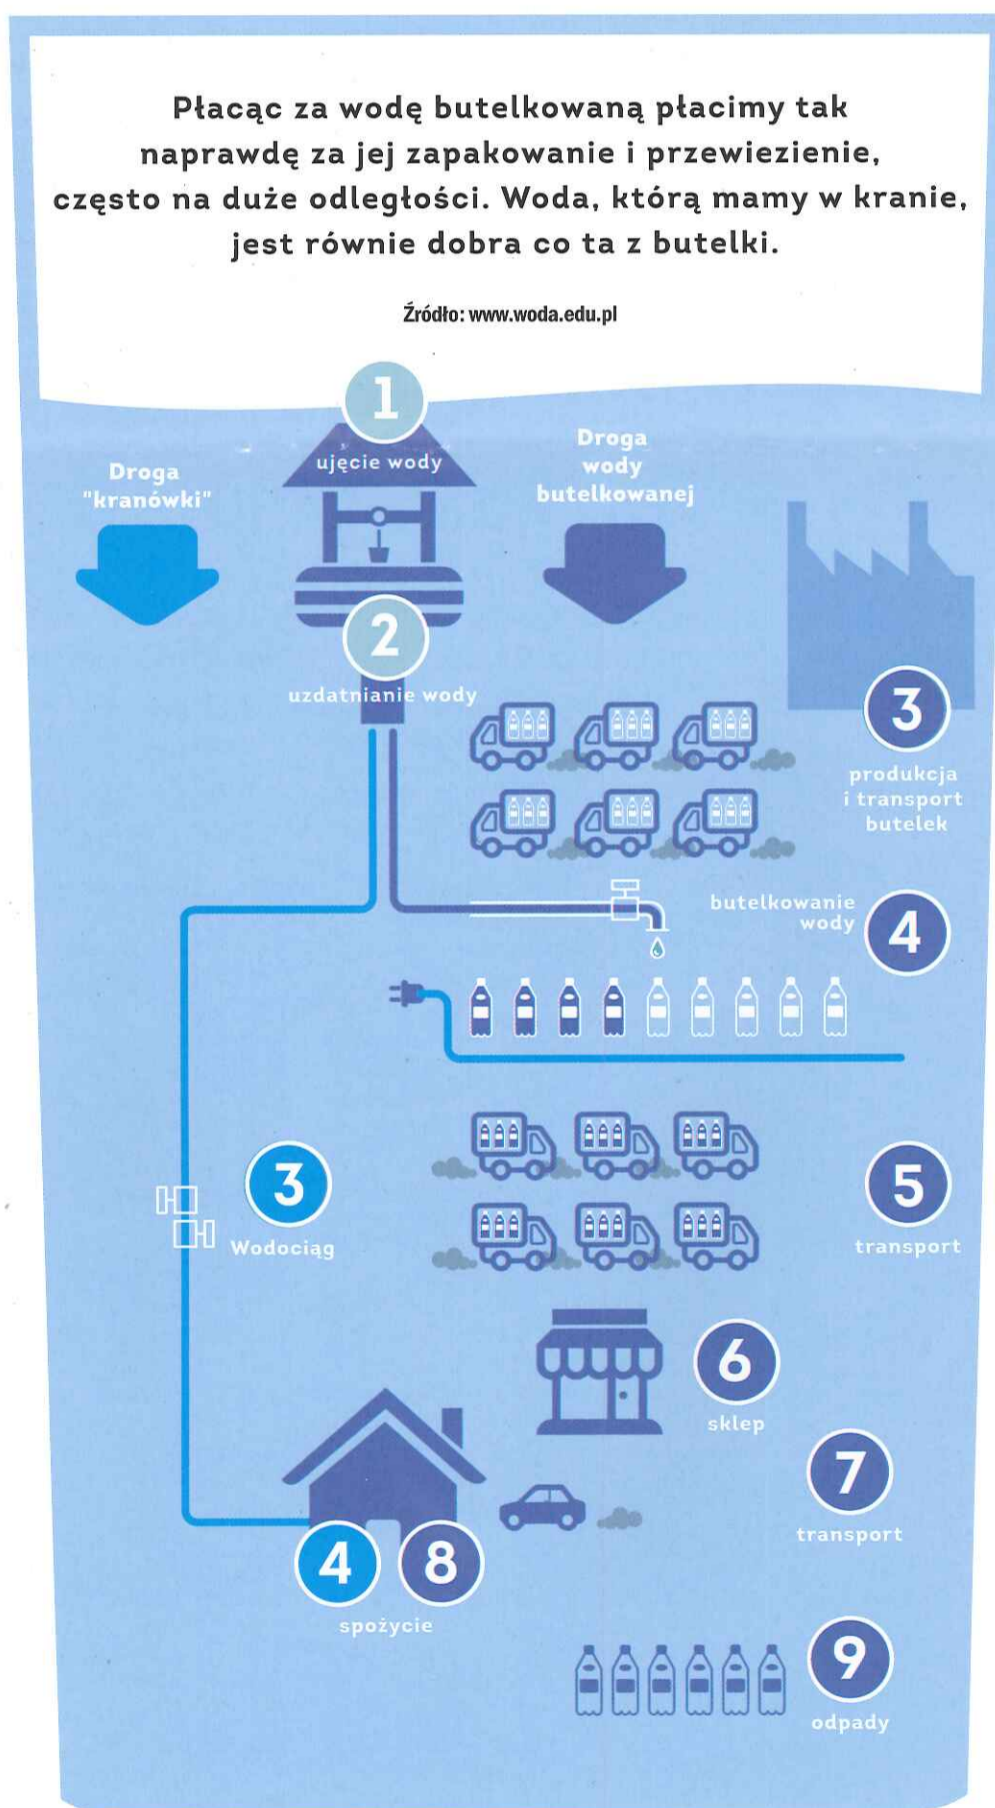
Płacąc za wodę butelkowaną płacimy tak naprawdę za jej zapakowanie i przewiezienie, często na duże odległości. Woda, którą mamy w kranie, jest równie dobra co ta z butelki.

Źródło: www.woda.edu.pl

Droga "kranówki"

1
ujęcie wody

Droga wody butelkowanej

2
uzdatnianie wody

3
produkcja i transport butelek

butelkowanie wody
4

3
Wodociąg

5
transport

6
sklep

7
transport

4
8
spożycie

9
odpady